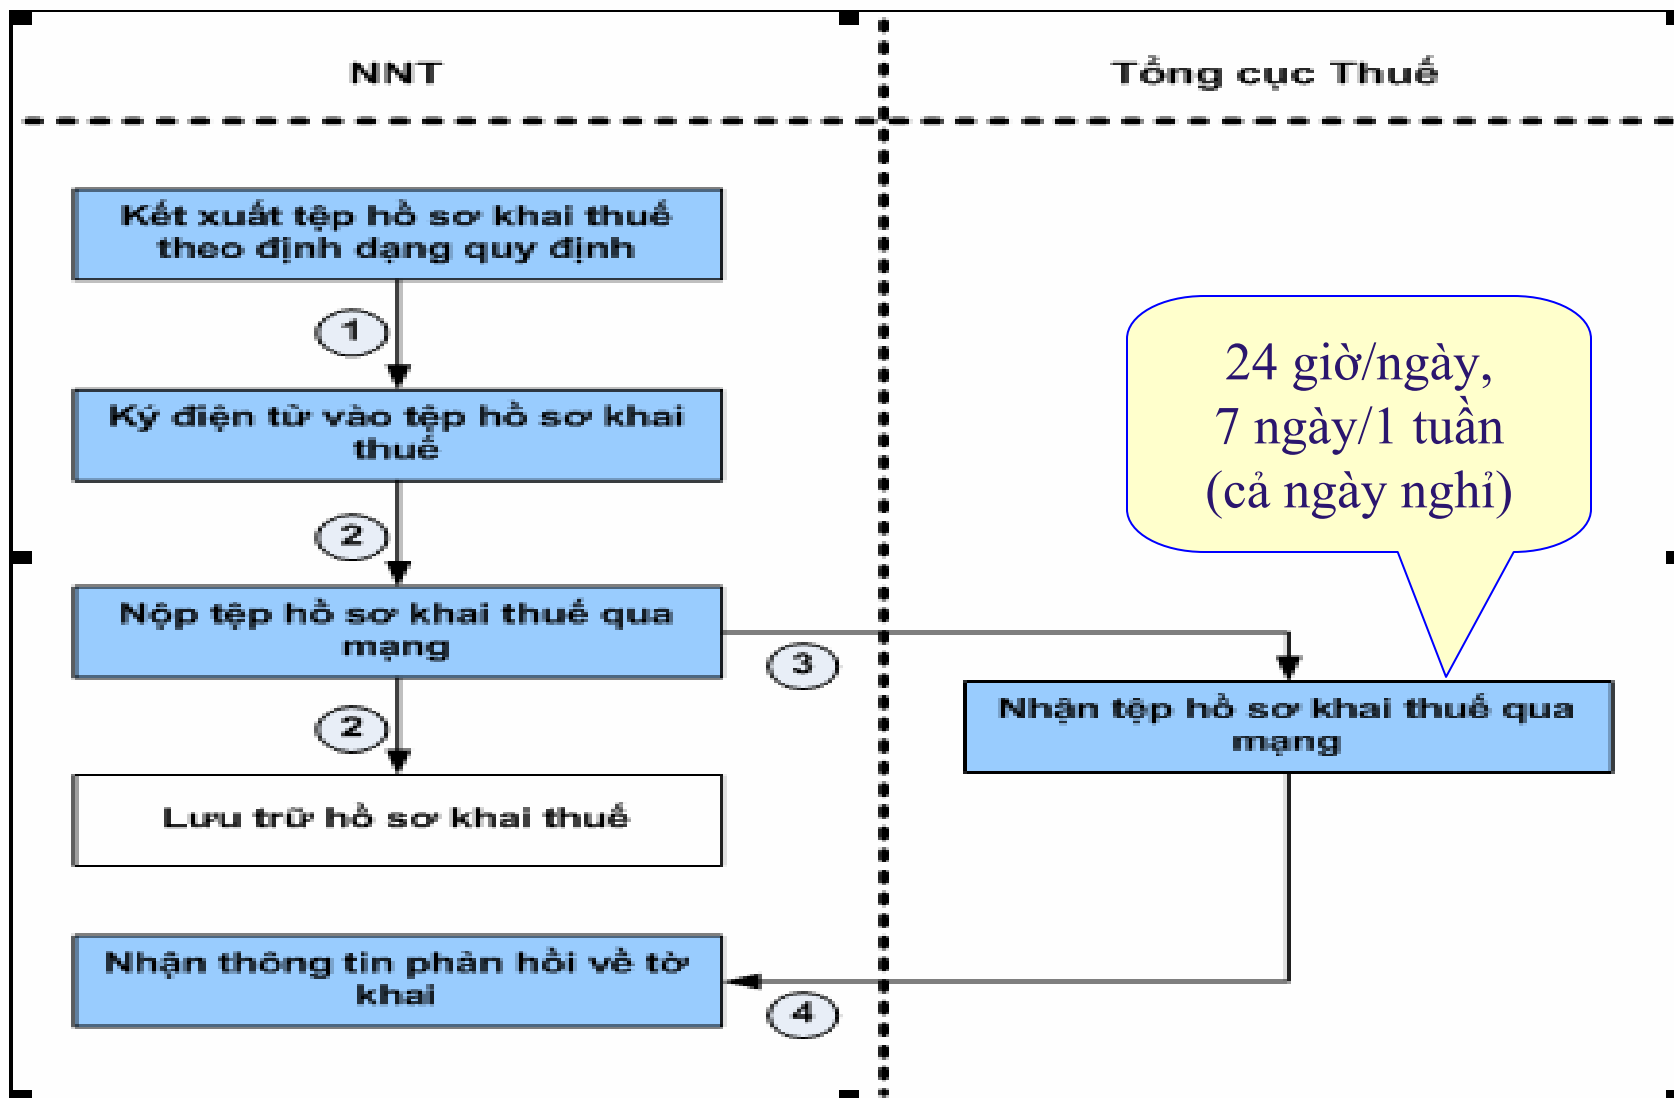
NNT

Tổng cục Thuế

Kết xuất tệp hồ sơ khai thuế theo định dạng quy định

1

Ký điện tử vào tệp hồ sơ khai thuế

2

Nộp tệp hồ sơ khai thuế qua mạng

3

2

Lưu trữ hồ sơ khai thuế

Nhận thông tin phản hồi về tờ khai

4

24 giờ/ngày, 7 ngày/1 tuần (cả ngày nghỉ)

Nhận tệp hồ sơ khai thuế qua mạng